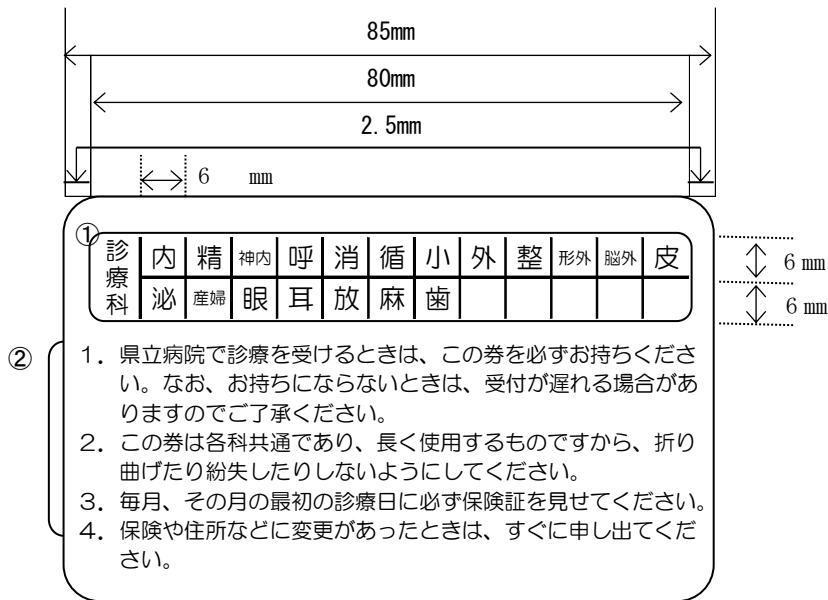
85mm

80mm

2.5mm

6 mm

①

| 診療科 | 内 | 精 | 神内 | 呼 | 消 | 循 | 小 | 外 | 整 | 形外 | 脳外 | 皮 |
|---|---|---|---|---|---|---|---|---|---|---|---|---|
| | 泌 | 産婦 | 眼 | 耳 | 放 | 麻 | 歯 | | | | | |

6 mm

6 mm

②

1．県立病院で診療を受けるときは、この券を必ずお持ちください。なお、お持ちにならないときは、受付が遅れる場合がありますのでご了承ください。

2．この券は各科共通であり、長く使用するものですから、折り曲げたり紛失したりしないようにしてください。

3．毎月、その月の最初の診療日に必ず保険証を見せてください。

4．保険や住所などに変更があったときは、すぐに申し出てください。